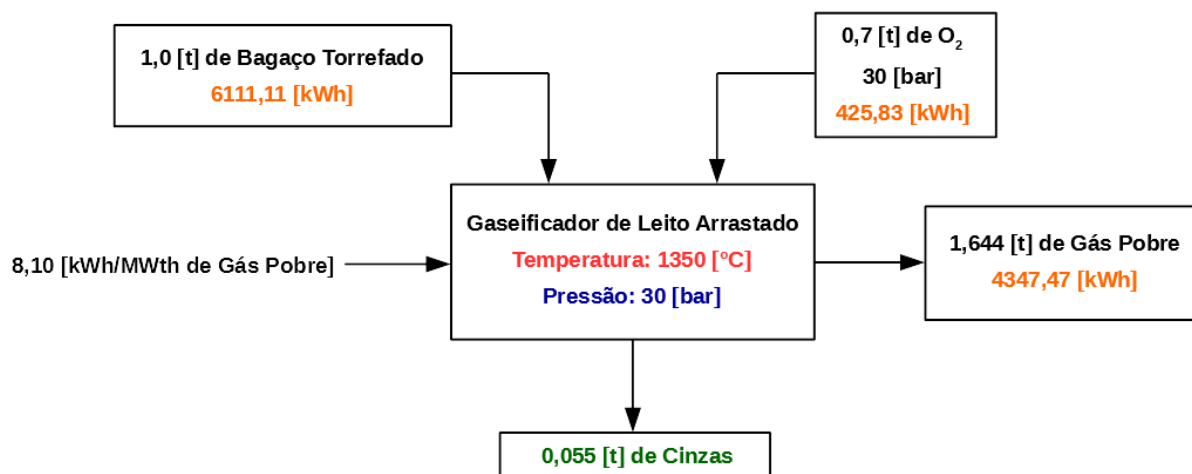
1,0 [t] de Bagaço Torrefado
6111,11 [kWh]

0,7 [t] de $O_2$
30 [bar]
425,83 [kWh]

8,10 [kWh/MWth de Gás Pobre]

Gaseificador de Leito Arrastado
Temperatura: 1350 [°C]
Pressão: 30 [bar]

1,644 [t] de Gás Pobre
4347,47 [kWh]

0,055 [t] de Cinzas